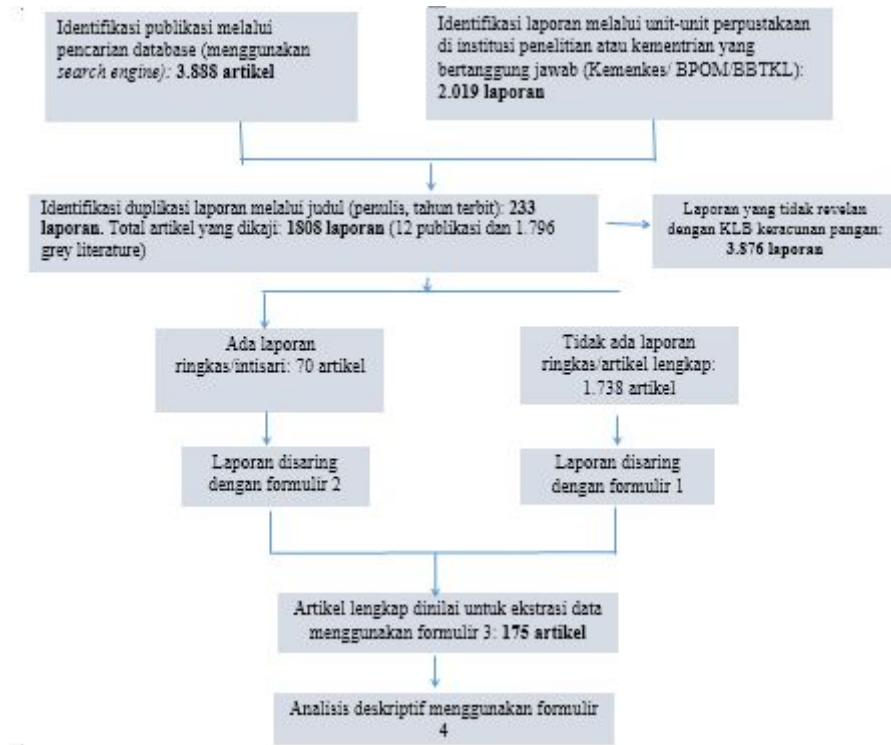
Identifikasi publikasi melalui pencarian database (menggunakan *search engine*): **3.888 artikel**

Identifikasi laporan melalui unit-unit perpustakaan di institusi penelitian atau kementrian yang bertanggung jawab (Kemenkes/ BPOM/BBTKL): **2.019 laporan**

Identifikasi duplikasi laporan melalui judul (penulis, tahun terbit): **233 laporan.** Total artikel yang dikaji: **1808 laporan** (12 publikasi dan 1.796 grey literature)

Laporan yang tidak revelan dengan KLB keracunan pangan: **3.876 laporan**

Ada laporan ringkas/intisari: 70 artikel

Tidak ada laporan ringkas/artikel lengkap: 1.738 artikel

Laporan disaring dengan formulir 2

Laporan disaring dengan formulir 1

Artikel lengkap dinilai untuk ekstrasi data menggunakan formulir 3: **175 artikel**

Analisis deskriptif menggunakan formulir 4